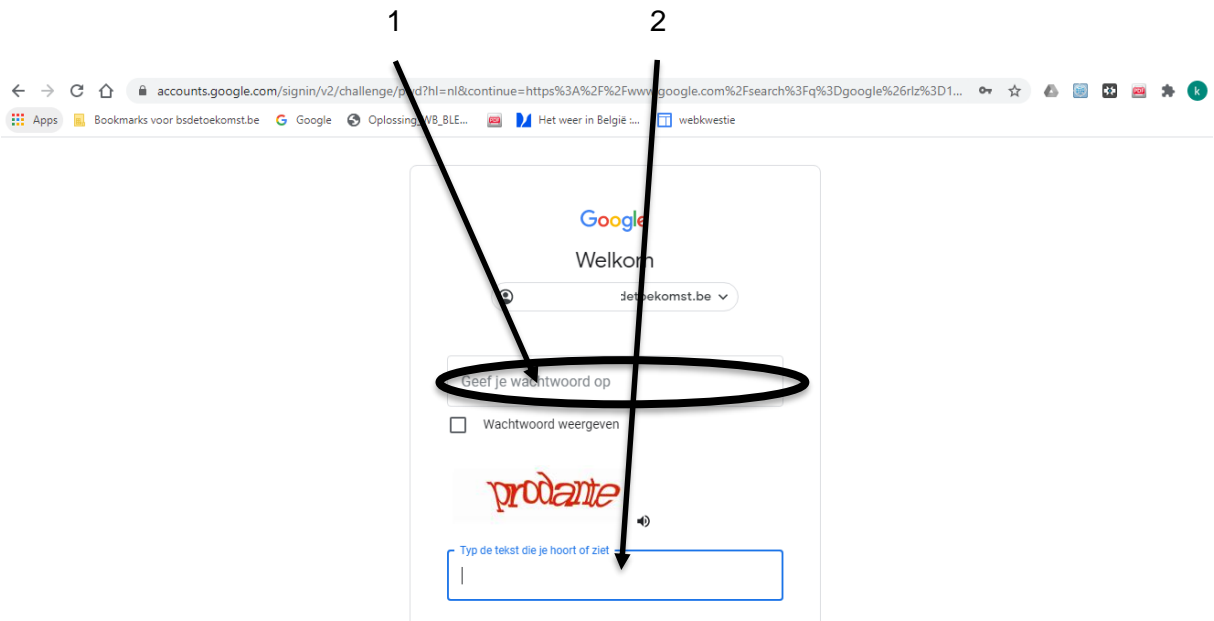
1
2

accounts.google.com/signin/v2/challenge/pwd?hl=nl&continue=https%3A%2F%2Fwww.google.com%2Fsearch%3Fq%3Dgoogle%26rlz%3D1...

Apps
Bookmarks voor bsdetoekomst.be
Google
Oplossing WB_BLE...
Het weer in België :...
webkwestie

Google
Welkom
detoekomst.be

Geef je wachtwoord op

Wachtwoord weergeven

prodante

Typ de tekst die je hoort of ziet